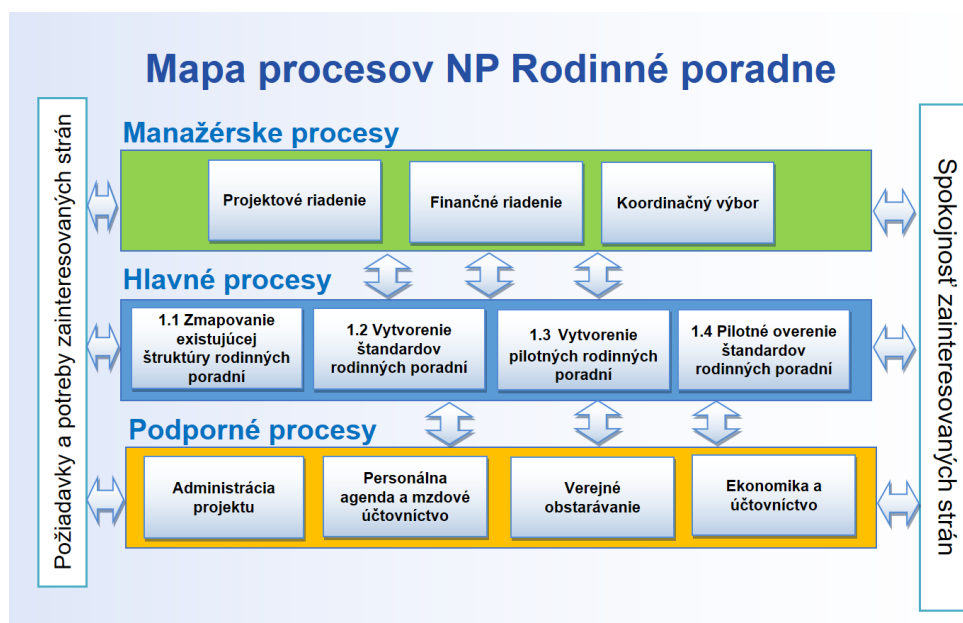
Mapa procesov NP Rodinné poradne

Požiadavky a potreby zainteresovaných strán

Manažérske procesy

Projektové riadenie

Finančné riadenie

Koordinačný výbor

Hlavné procesy

1.1 Zmapovanie existujúcej štruktúry rodinných poradní

1.2 Vytvorenie štandardov rodinných poradní

1.3 Vytvorenie pilotných rodinných poradní

1.4 Pilotné overenie štandardov rodinných poradní

Podporné procesy

Administrácia projektu

Personálna agenda a mzdové účtovníctvo

Verejné obstarávanie

Ekonomika a účtovníctvo

Spokojnosť zainteresovaných strán